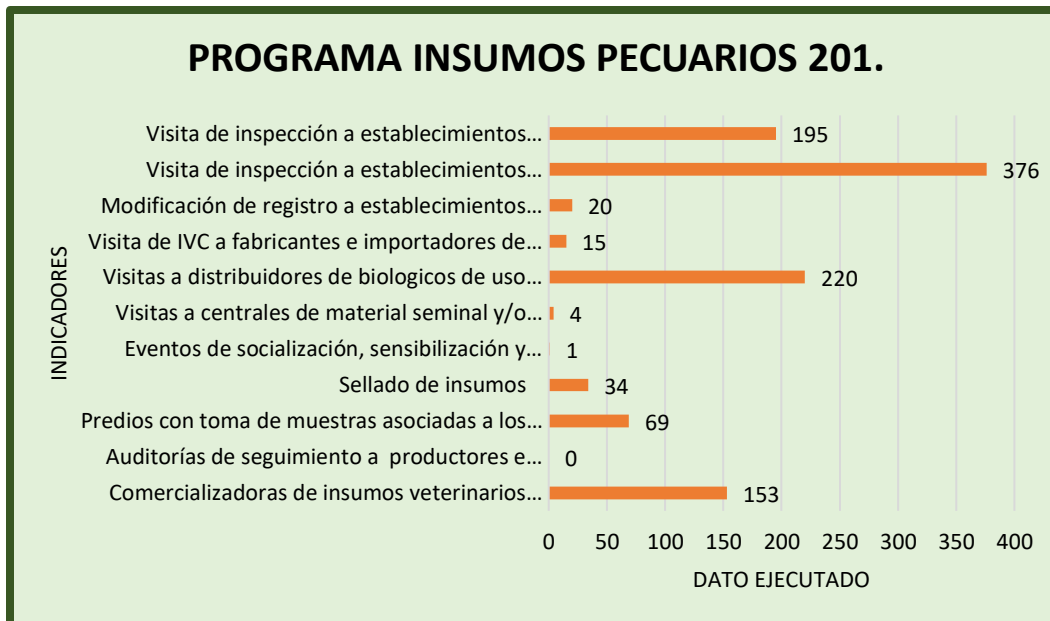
PROGRAMA INSUMOS PECUARIOS 201.

INDICADORES

Visita de inspección a establecimientos… 195
Visita de inspección a establecimientos… 376
Modificación de registro a establecimientos… 20
Visita de IVC a fabricantes e importadores de… 15
Visitas a distribuidores de biologicos de uso… 220
Visitas a centrales de material seminal y/o… 4
Eventos de socialización, sensibilización y… 1
Sellado de insumos 34
Predios con toma de muestras asociadas a los… 69
Auditorías de seguimiento a productores e… 0
Comercializadoras de insumos veterinarios… 153

0 50 100 150 200 250 300 350 400

DATO EJECUTADO